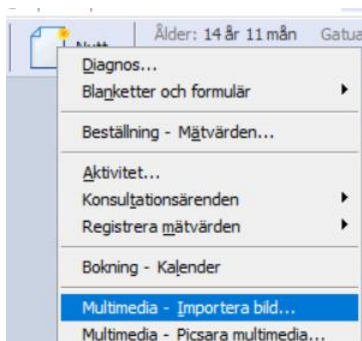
Nytt

Ålder: 14 år 11 mån Gatua

Diagnos...
Blanketter och formulär

Beställning - Mätvärden...

Aktivitet...
Konsultationsärenden
Registrera mätvärden

Bokning - Kalender

Multimedia - Importera bild...
Multimedia - Picsara multimedia...